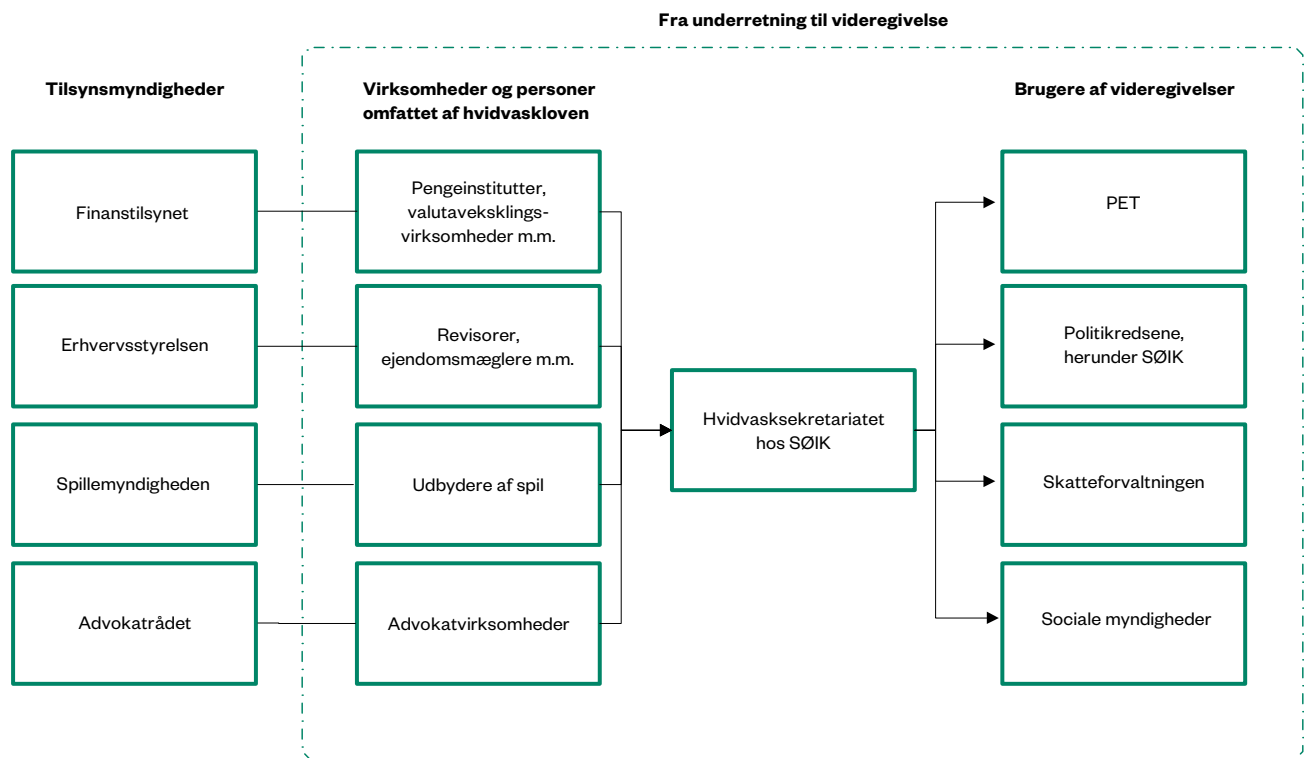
Fra underretning til videregivelse

Tilsynsmyndigheder

Virksomheder og personer omfattet af hvidvaskloven

Brugere af videregivelser

Finanstilsynet

Pengeinstitutter, valutaveksklingsvirksomheder m.m.

PET

Erhvervsstyrelsen

Revisorer, ejendomsmæglere m.m.

Politikredsene, herunder SØIK

Hvidvasksekretariatet hos SØIK

Spillemyndigheden

Udbydere af spil

Skatteforvaltningen

Advokatrådet

Advokatvirksomheder

Sociale myndigheder